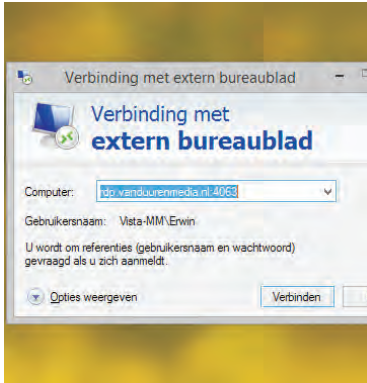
Verbinding met extern bureaublad

Verbinding met
extern bureaublad

Computer: rdp.vanduurenmedia.nl:4063

Gebruikersnaam: Vista-MM\Erwin

U wordt om referenties (gebruikersnaam en wachtwoord) gevraagd als u zich aanmeldt.

Opties weergeven

Verbinden